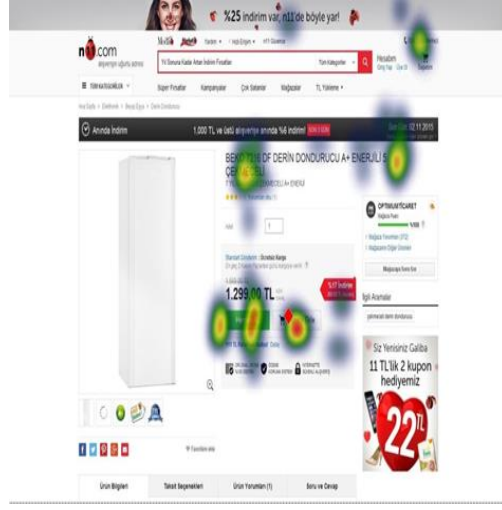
%25 indirim var, n11'de böyle yar!

n11.com

alışverişin uğurlu adresi

Hesabım

TÜM KATEGORİLER

Süper Fırsatlar

Kampanyalar

Çok Satanlar

Mağazalar

TL Yükleme

Anında İndirim

1.000 TL ve üstü alışverişe anında %6 indirim!

02.11.2015

BEKO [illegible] DF DERİN DONDURUCU A+ ENERJİLİ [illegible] ÇEKMECELİ

OPTIMUMTİCARET

Mağazayı favorilere Ekle

1.299,00 TL

İlgili Aramalar

Siz Yenisiniz Galiba

11 TL'lik 2 kupon hediyemiz

22TL

Ürün Bilgileri

Taksit Seçenekleri

Ürün Yorumları (1)

Soru ve Cevap